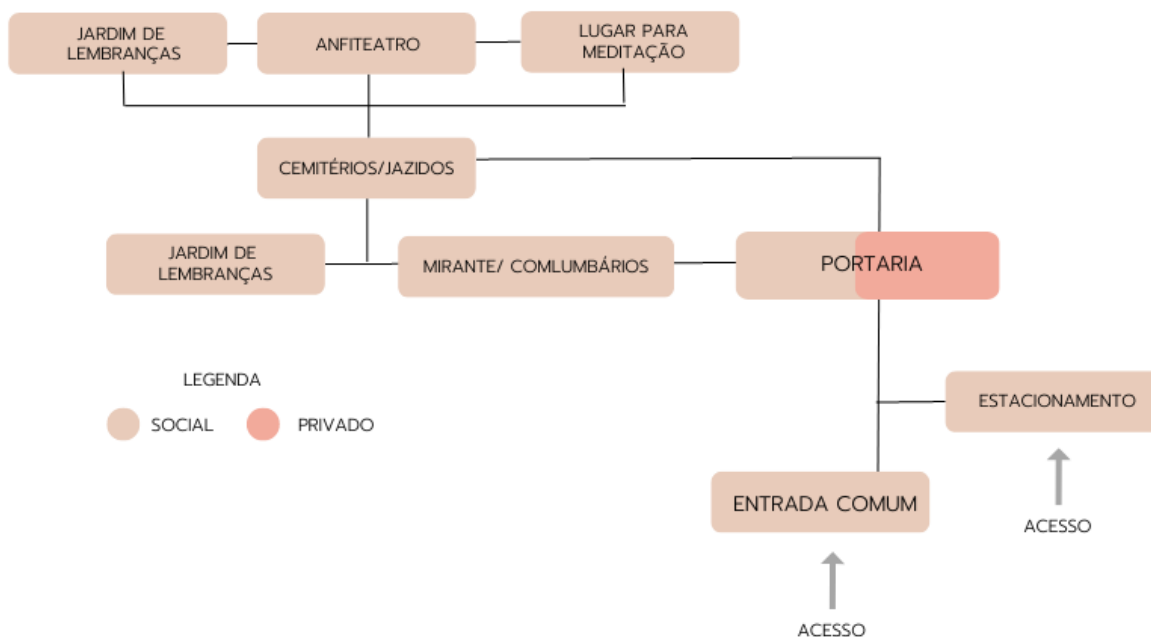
JARDIM DE LEMBRANÇAS

ANFITEATRO

LUGAR PARA MEDITAÇÃO

CEMITÉRIOS/JAZIDOS

JARDIM DE LEMBRANÇAS

MIRANTE/ COMLUMBÁRIOS

PORTARIA

LEGENDA

SOCIAL

PRIVADO

ESTACIONAMENTO

ENTRADA COMUM

ACESSO

ACESSO